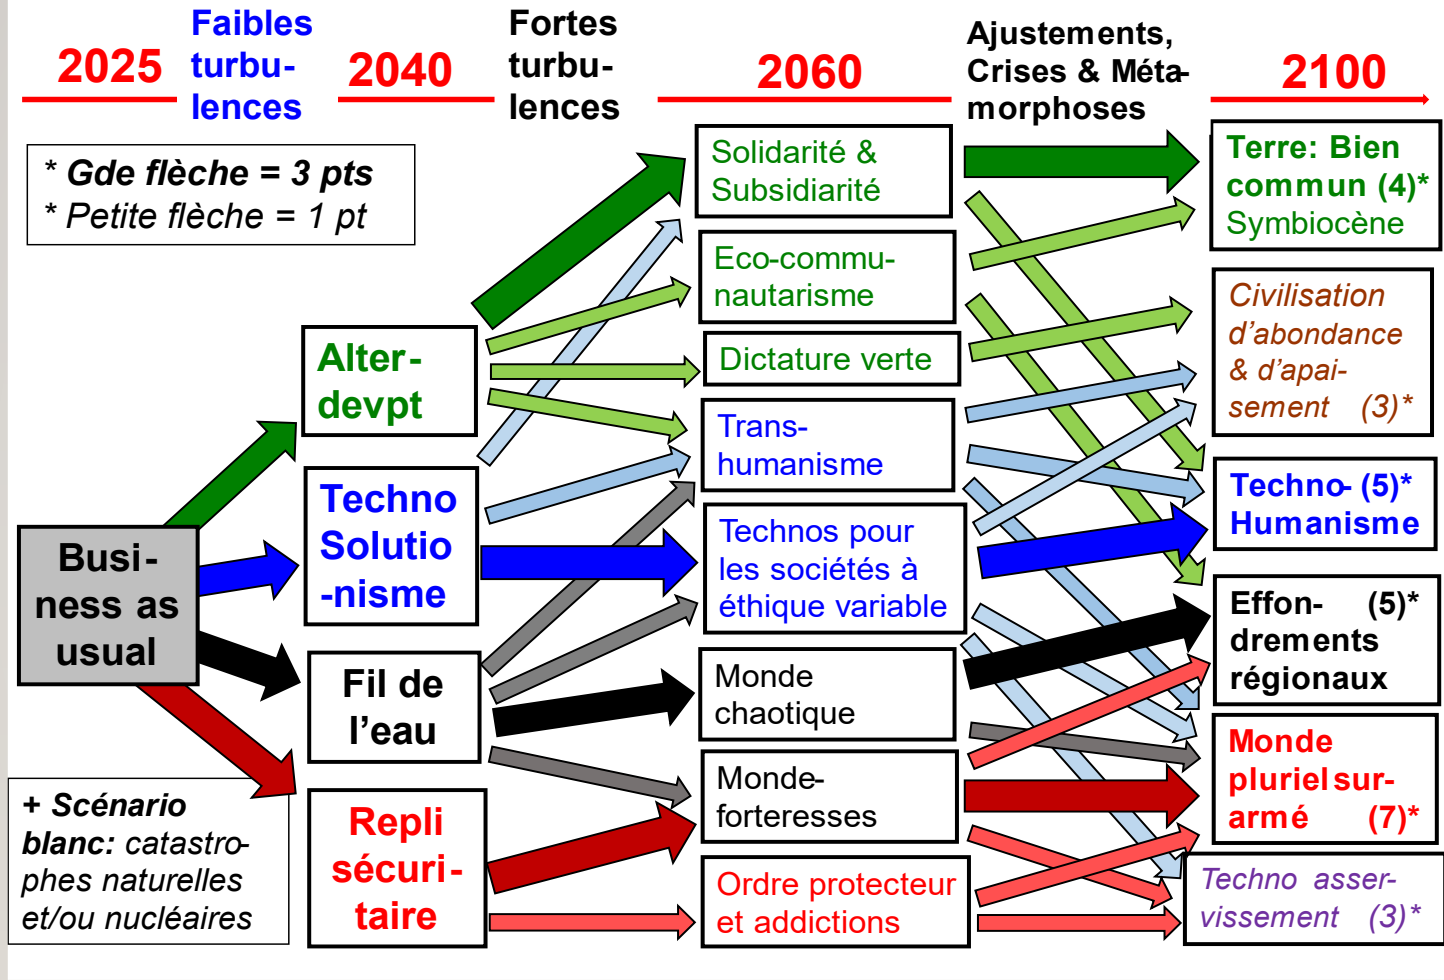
2025 Faibles turbulences 2040 Fortes turbulences 2060 Ajustements, Crises & Métamorphoses 2100

* Gde flèche = 3 pts
* Petite flèche = 1 pt

Business as usual

Alter-devpt

Techno Solutio-nisme

Fil de l'eau

Repli sécuri-taire

+ Scénario blanc: catastrophes naturelles et/ou nucléaires

Solidarité & Subsidiarité

Eco-communautarisme

Dictature verte

Trans-humanisme

Technos pour les sociétés à éthique variable

Monde chaotique

Monde-forteresses

Ordre protecteur et addictions

Terre: Bien commun (4)* Symbiocène

Civilisation d'abondance & d'apaisement (3)*

Techno- (5)* Humanisme

Effon- (5)* drements régionaux

Monde pluriel surarmé (7)*

Techno asservissement (3)*